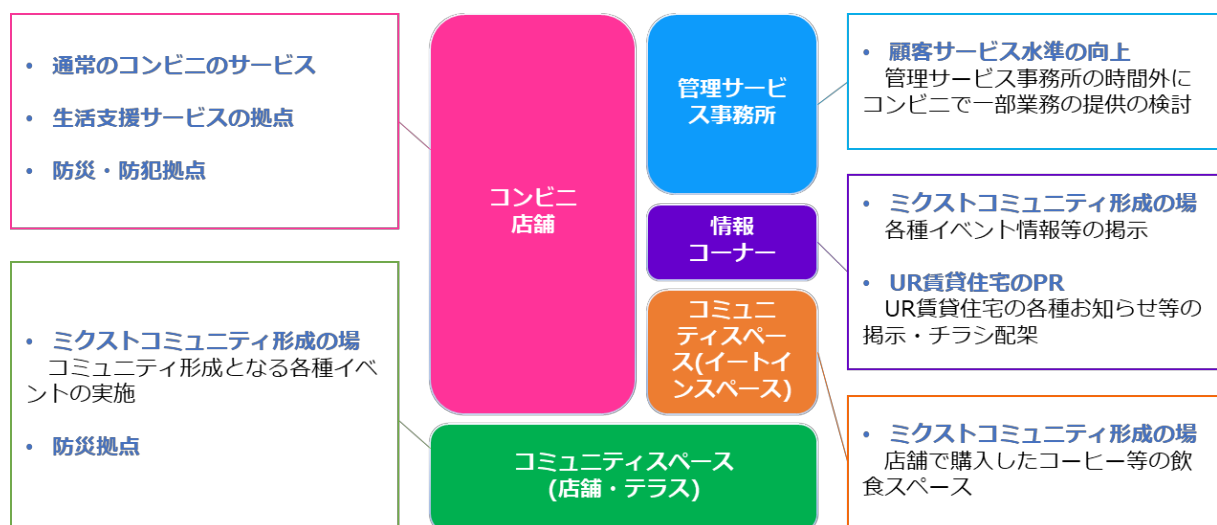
• 通常のコンビニのサービス

• 生活支援サービスの拠点

• 防災・防犯拠点

コンビニ
店舗

管理サービス事務所

• 顧客サービス水準の向上
管理サービス事務所の時間外にコンビニで一部業務の提供の検討

情報
コーナー

• ミクストコミュニティ形成の場
各種イベント情報等の掲示

• UR賃貸住宅のPR
UR賃貸住宅の各種お知らせ等の掲示・チラシ配架

コミュニティスペース(イートインスペース)

• ミクストコミュニティ形成の場
コミュニティ形成となる各種イベントの実施

• 防災拠点

コミュニティスペース
(店舗・テラス)

• ミクストコミュニティ形成の場
店舗で購入したコーヒー等の飲食スペース